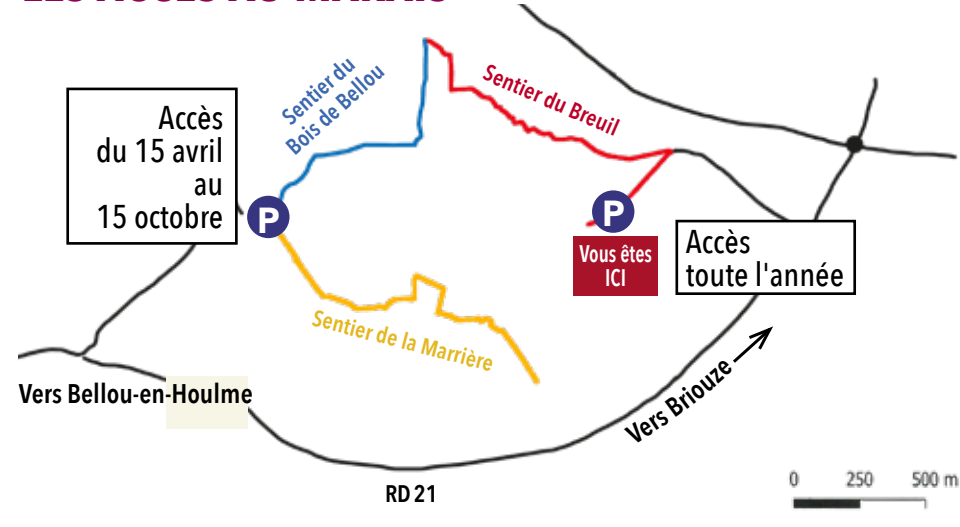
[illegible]

Accès du 15 avril au 15 octobre

Sentier du Bois de Bellou

Sentier du Breuil

P

P

Vous êtes ICI

Accès toute l'année

Sentier de la Marrière

Vers Bellou-en-Houlme

Vers Briouze

RD 21

0 250 500 m